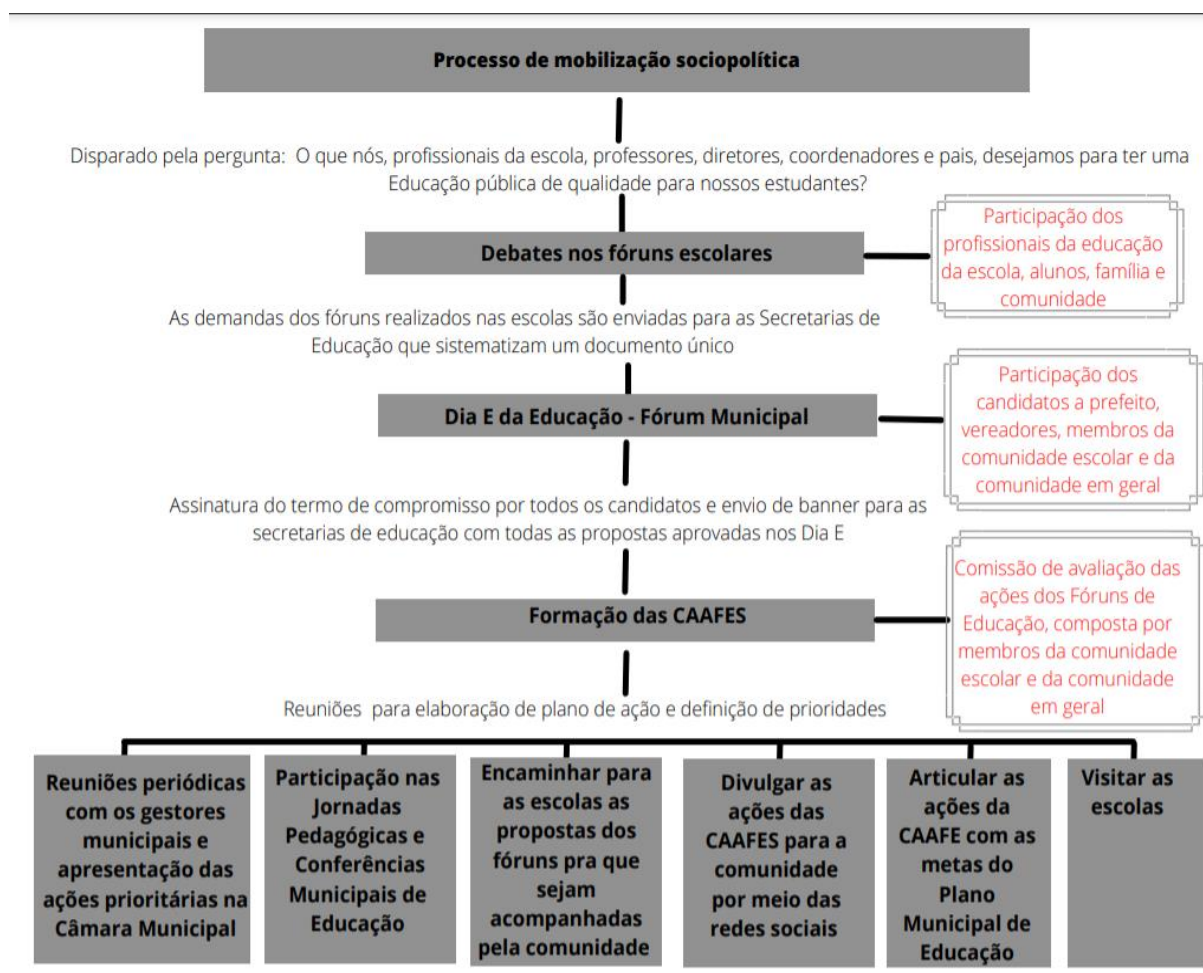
Processo de mobilização sociopolítica

Disparado pela pergunta: O que nós, profissionais da escola, professores, diretores, coordenadores e pais, desejamos para ter uma Educação pública de qualidade para nossos estudantes?

Debates nos fóruns escolares

Participação dos profissionais da educação da escola, alunos, família e comunidade

As demandas dos fóruns realizados nas escolas são enviadas para as Secretarias de Educação que sistematizam um documento único

Dia E da Educação - Fórum Municipal

Participação dos candidatos a prefeito, vereadores, membros da comunidade escolar e da comunidade em geral

Assinatura do termo de compromisso por todos os candidatos e envio de banner para as secretarias de educação com todas as propostas aprovadas nos Dia E

Formação das CAAFES

Comissão de avaliação das ações dos Fóruns de Educação, composta por membros da comunidade escolar e da comunidade em geral

Reuniões para elaboração de plano de ação e definição de prioridades

Reuniões periódicas com os gestores municipais e apresentação das ações prioritárias na Câmara Municipal

Participação nas Jornadas Pedagógicas e Conferências Municipais de Educação

Encaminhar para as escolas as propostas dos fóruns pra que sejam acompanhadas pela comunidade

Divulgar as ações das CAAFES para a comunidade por meio das redes sociais

Articular as ações da CAAFE com as metas do Plano Municipal de Educação

Visitar as escolas